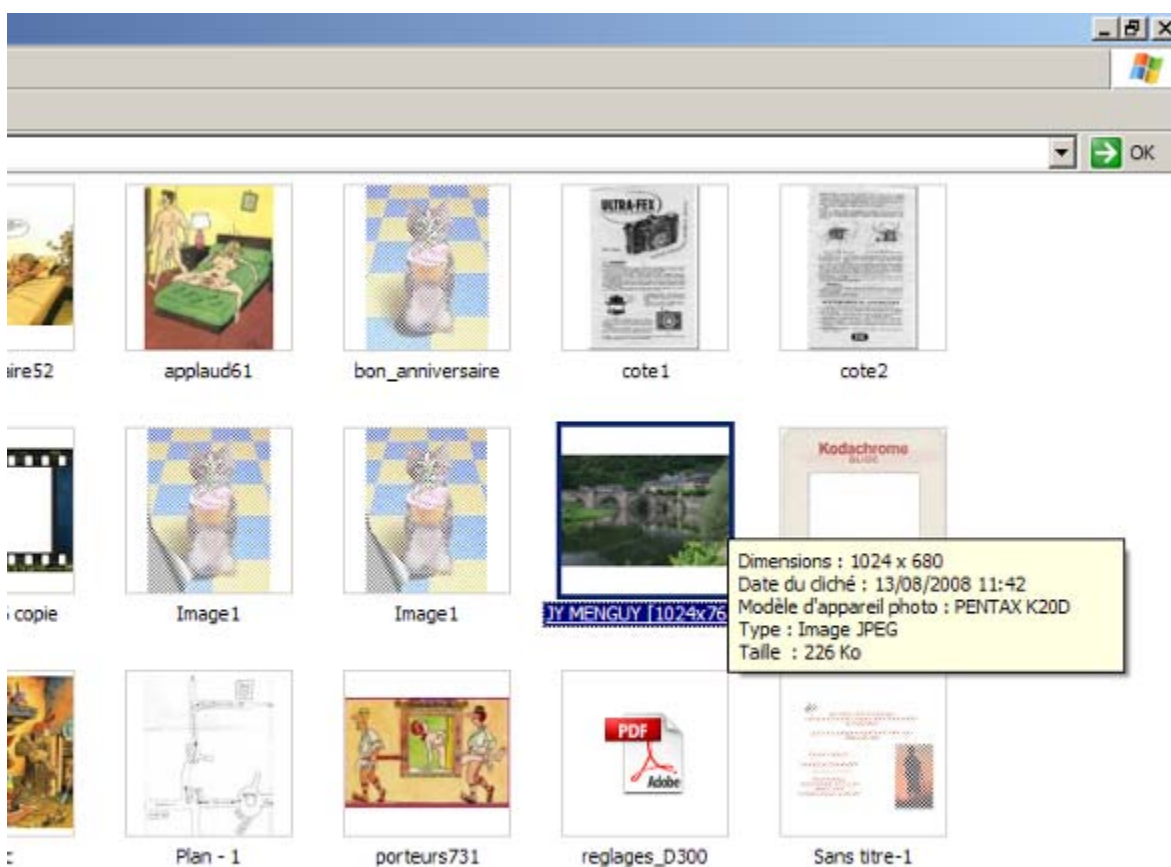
OK

ire52
applaud61
bon_anniversaire
ULTRA-FEX
cote1
cote2

copie
Image1
Image1
JY MENGUY [1024x76
Kodachrome

Dimensions : 1024 x 680
Date du cliché : 13/08/2008 11:42
Modèle d'appareil photo : PENTAX K20D
Type : Image JPEG
Taille : 226 Ko

Plan - 1
porteurs731
PDF
Adobe
reglages_D300
Sans titre-1